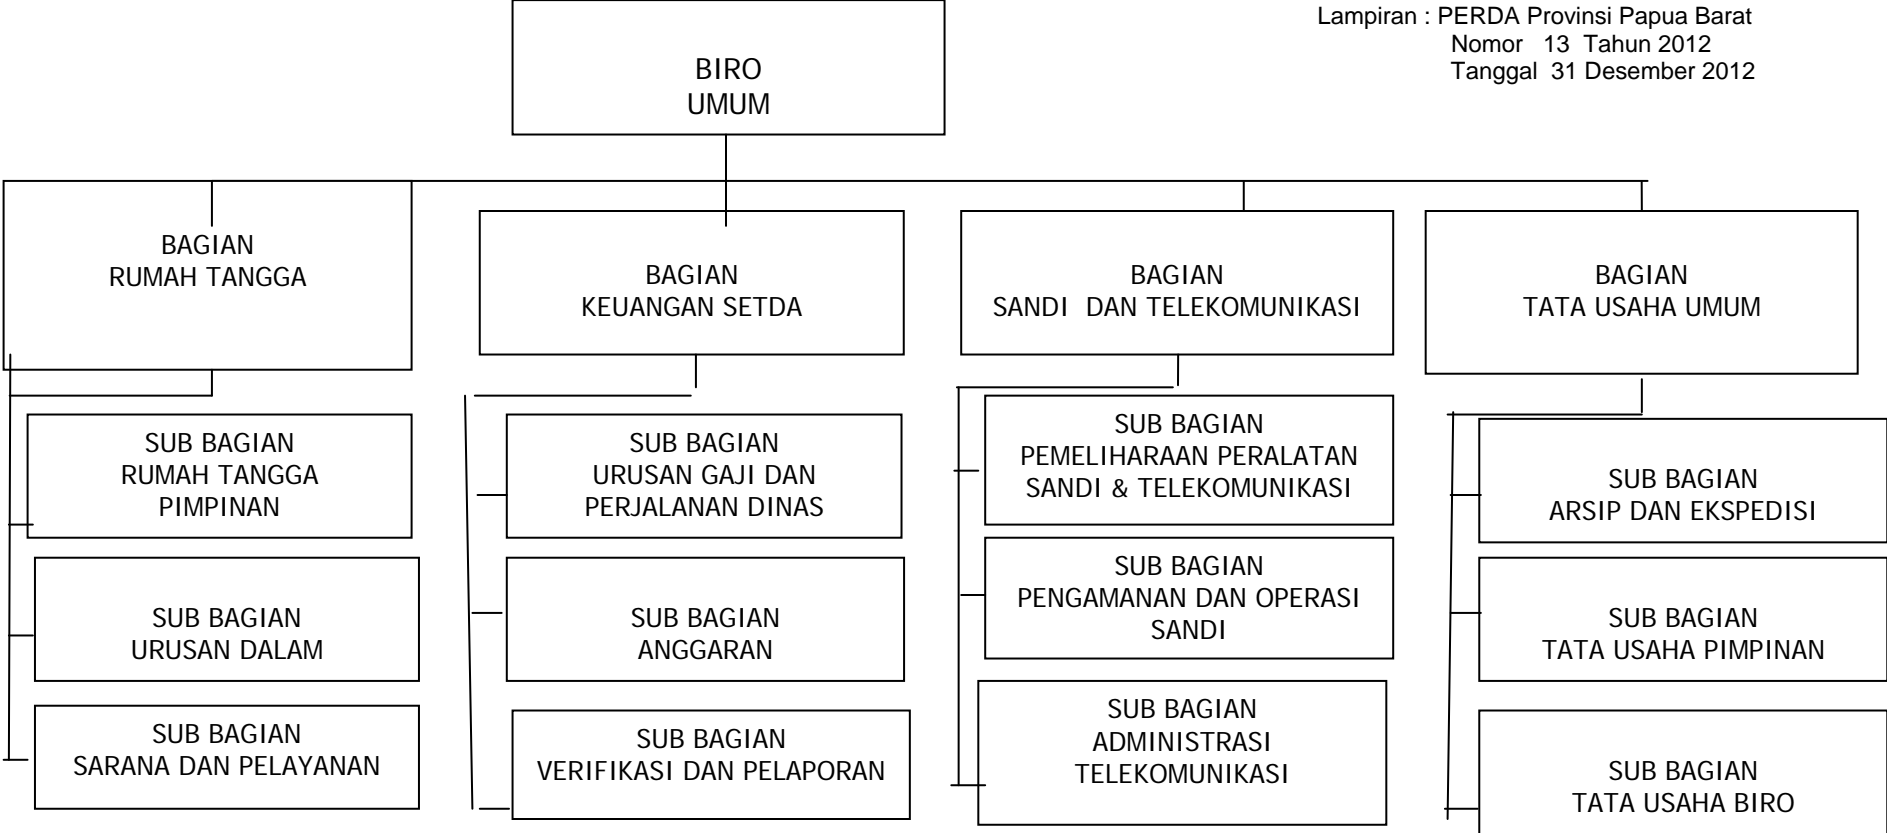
Lampiran : PERDA Provinsi Papua Barat
Nomor 13 Tahun 2012
Tanggal 31 Desember 2012

BIRO
UMUM

BAGIAN
RUMAH TANGGA

BAGIAN
KEUANGAN SETDA

BAGIAN
SANDI DAN TELEKOMUNIKASI

BAGIAN
TATA USAHA UMUM

SUB BAGIAN
RUMAH TANGGA
PIMPINAN

SUB BAGIAN
URUSAN DALAM

SUB BAGIAN
SARANA DAN PELAYANAN

SUB BAGIAN
URUSAN GAJI DAN
PERJALANAN DINAS

SUB BAGIAN
ANGGARAN

SUB BAGIAN
VERIFIKASI DAN PELAPORAN

SUB BAGIAN
PEMELIHARAAN PERALATAN
SANDI & TELEKOMUNIKASI

SUB BAGIAN
PENGAMANAN DAN OPERASI
SANDI

SUB BAGIAN
ADMINISTRASI
TELEKOMUNIKASI

SUB BAGIAN
ARSIP DAN EKSPEDISI

SUB BAGIAN
TATA USAHA PIMPINAN

SUB BAGIAN
TATA USAHA BIRO